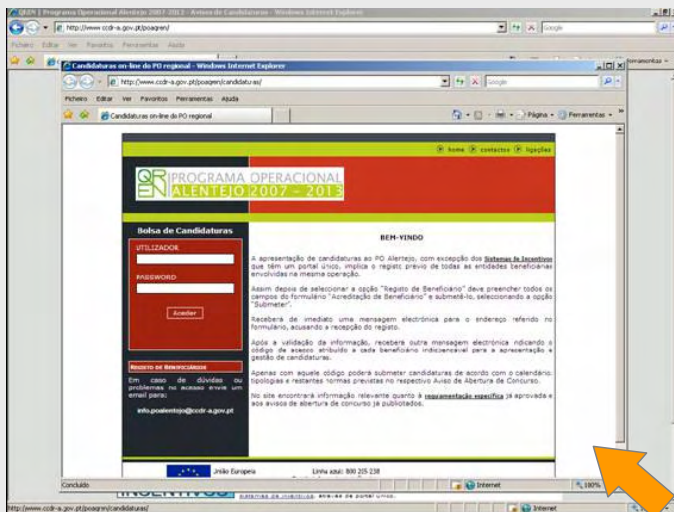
QREN | Programa Operacional Alentejo 2007-2013 - Avisos de Candidaturas - Windows Internet Explorer

http://www.ccdr-a.gov.pt/poagren/

Ficheiro Editar Ver Favoritos Ferramentas Ajuda

Candidaturas on-line do PO regional - Windows Internet Explorer

http://www.ccdr-a.gov.pt/poagren/candidaturas/

Google

Ficheiro Editar Ver Favoritos Ferramentas Ajuda

Candidaturas on-line do PO regional

Página Ferramentas

home contactos ligações

QREN PROGRAMA OPERACIONAL ALENTEJO 2007 - 2013

Bolsa de Candidaturas

UTILIZADOR

PASSWORD

Aceder

REGISTO DE BENEFICIÁRIOS

Em caso de dúvidas ou problemas no acesso envie um email para:

info.poalentejo@ccdr-a.gov.pt

BEM-VINDO

A apresentação de candidaturas ao PO Alentejo, com excepção dos Sistemas de Incentivos que têm um portal único, implica o registo prévio de todas as entidades beneficiárias envolvidas na mesma operação.

Assim depois de seleccionar a opção "Registo de Beneficiário" deve preencher todos os campos do formulário "Acreditação de Beneficiário" e submetê-lo, seleccionando a opção "Submeter".

Receberá de imediato uma mensagem electrónica para o endereço referido no formulário, acusando a recepção do registo.

Após a validação da informação, receberá outra mensagem electrónica indicando o código de acesso atribuído a cada beneficiário indispensável para a apresentação e gestão de candidaturas.

Apenas com aquele código poderá submeter candidaturas de acordo com o calendário, tipologias e restantes normas previstas no respectivo Aviso de Abertura de Concurso.

No site encontrará informação relevante quanto à regulamentação específica já aprovada e aos avisos de abertura de concurso já publicitados.

União Europeia

Linha azul: 800 205 238

Concluído

Internet

100%

INCENTIVOS

http://www.ccdr-a.gov.pt/poagren/candidaturas/

Internet